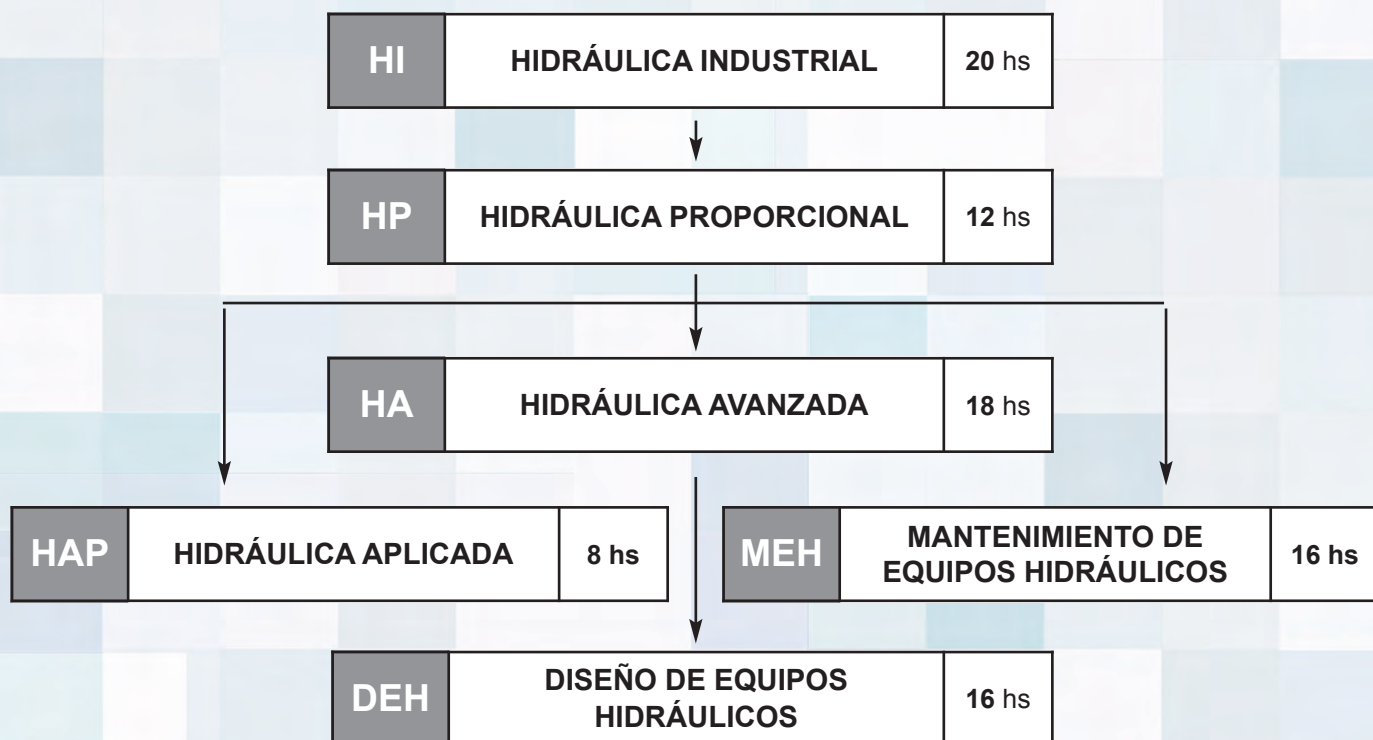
HI HIDRÁULICA INDUSTRIAL 20 hs

HP HIDRÁULICA PROPORCIONAL 12 hs

HA HIDRÁULICA AVANZADA 18 hs

HAP HIDRÁULICA APLICADA 8 hs

MEH MANTENIMIENTO DE EQUIPOS HIDRÁULICOS 16 hs

DEH DISEÑO DE EQUIPOS HIDRÁULICOS 16 hs